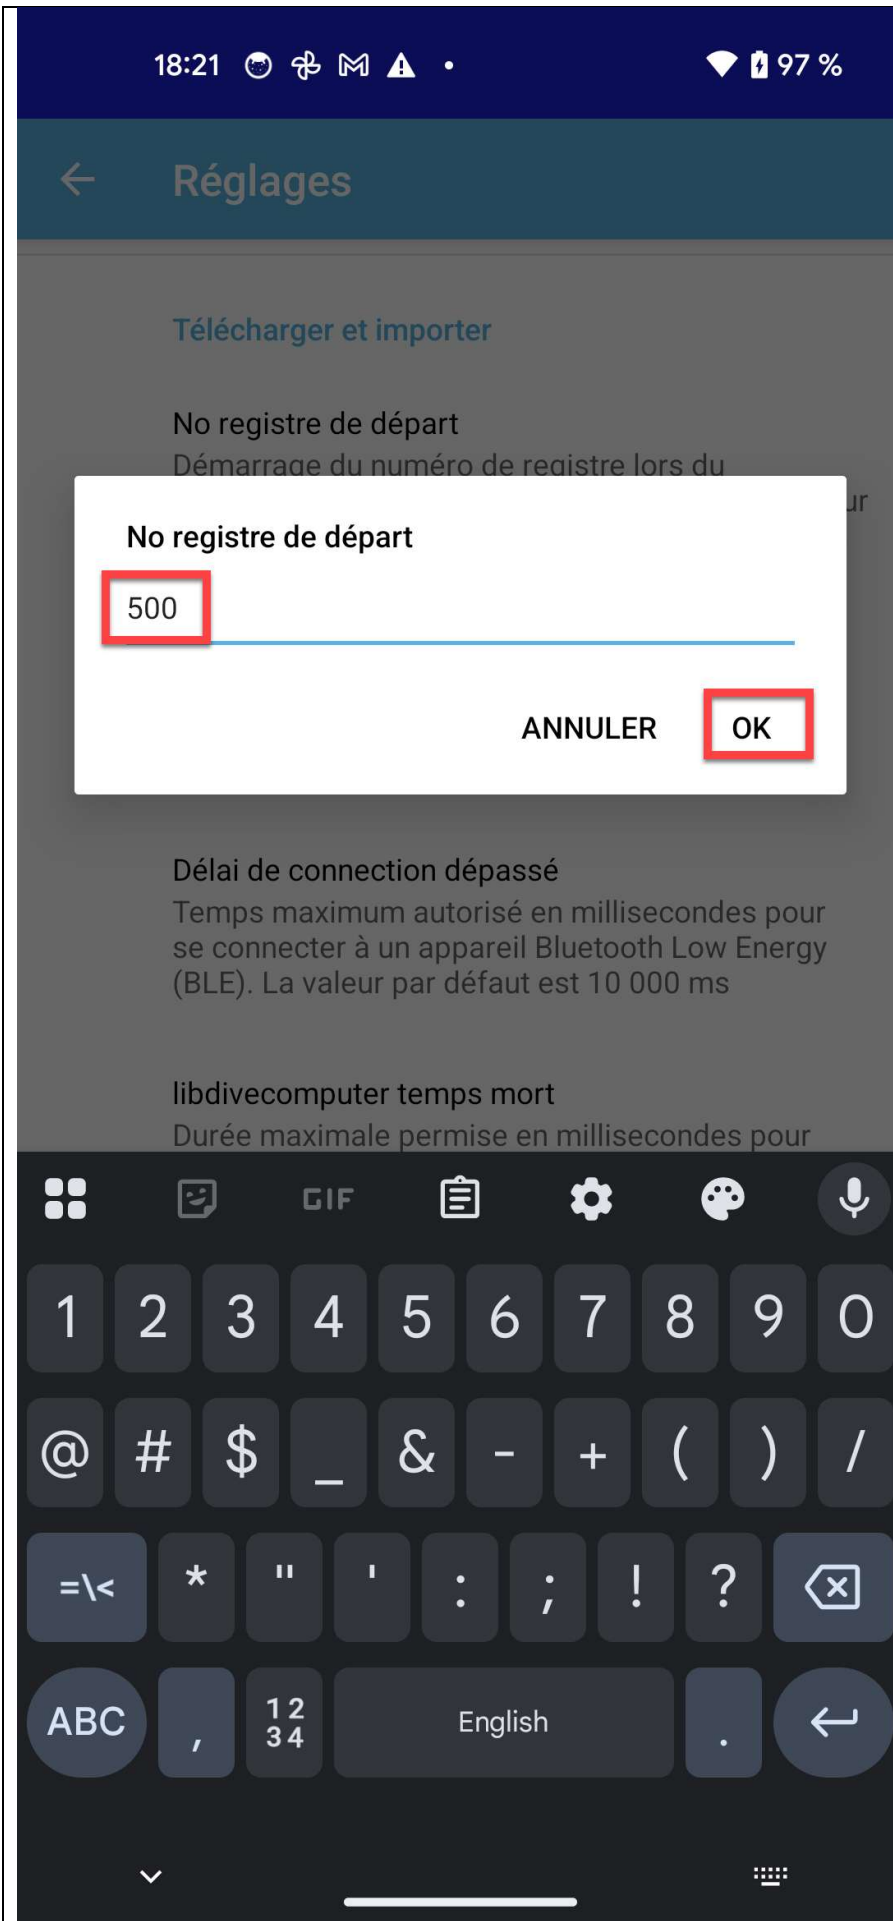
18:21 97 %

Réglages

Télécharger et importer

No registre de départ
Démarrage du numéro de registre lors du

ur

No registre de départ

500

ANNULER OK

Délai de connection dépassé
Temps maximum autorisé en millisecondes pour se connecter à un appareil Bluetooth Low Energy (BLE). La valeur par défaut est 10 000 ms

libdivecomputer temps mort
Durée maximale permise en millisecondes pour

GIF

1 2 3 4 5 6 7 8 9 0
@ # $ _ & - + ( ) /
=\< * " ' : ; ! ?
ABC , 12 34 English .